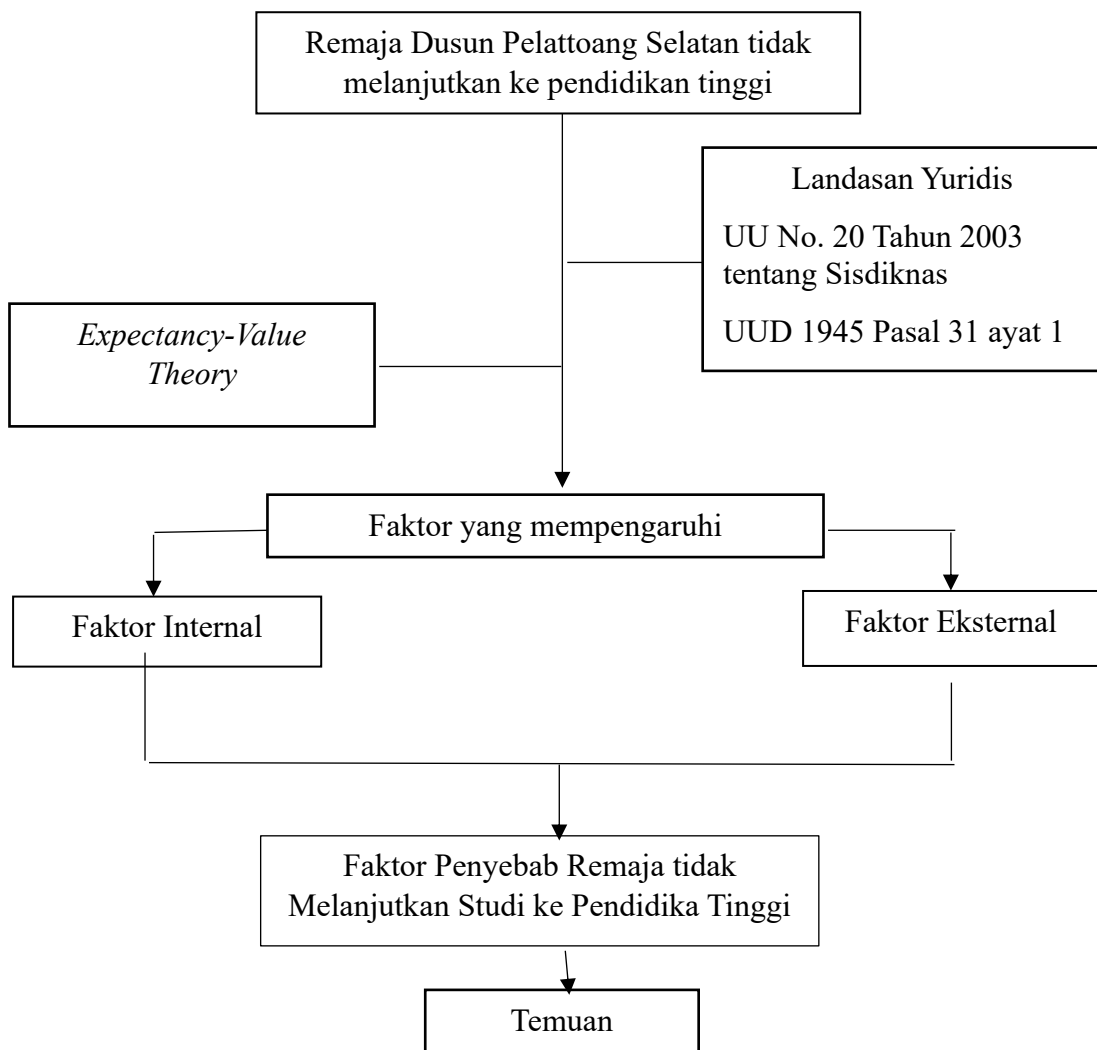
Remaja Dusun Pelattoang Selatan tidak melanjutkan ke pendidikan tinggi

Landasan Yuridis

UU No. 20 Tahun 2003 tentang Sisdiknas

UUD 1945 Pasal 31 ayat 1

*Expectancy-Value Theory*

Faktor yang mempengaruhi

Faktor Internal

Faktor Eksternal

Faktor Penyebab Remaja tidak Melanjutkan Studi ke Pendidika Tinggi

Temuan